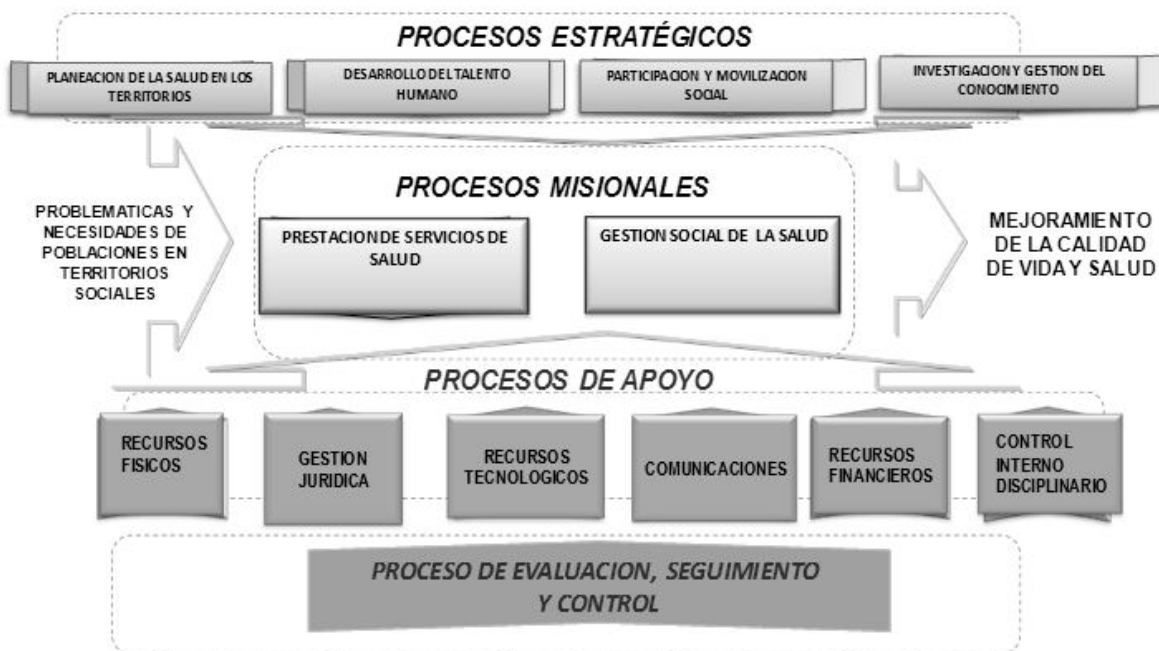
PROCESOS ESTRATÉGICOS

PLANEACION DE LA SALUD EN LOS TERRITORIOS

DESARROLLO DEL TALENTO HUMANO

PARTICIPACION Y MOVILIZACION SOCIAL

INVESTIGACION Y GESTION DEL CONOCIMIENTO

PROBLEMATICAS Y NECESIDADES DE POBLACIONES EN TERRITORIOS SOCIALES

PROCESOS MISIONALES

PRESTACION DE SERVICIOS DE SALUD

GESTION SOCIAL DE LA SALUD

MEJORAMIENTO DE LA CALIDAD DE VIDA Y SALUD

PROCESOS DE APOYO

RECURSOS FISICOS

GESTION JURIDICA

RECURSOS TECNOLOGICOS

COMUNICACIONES

RECURSOS FINANCIEROS

CONTROL INTERNO DISCIPLINARIO

PROCESO DE EVALUACION, SEGUIMIENTO Y CONTROL